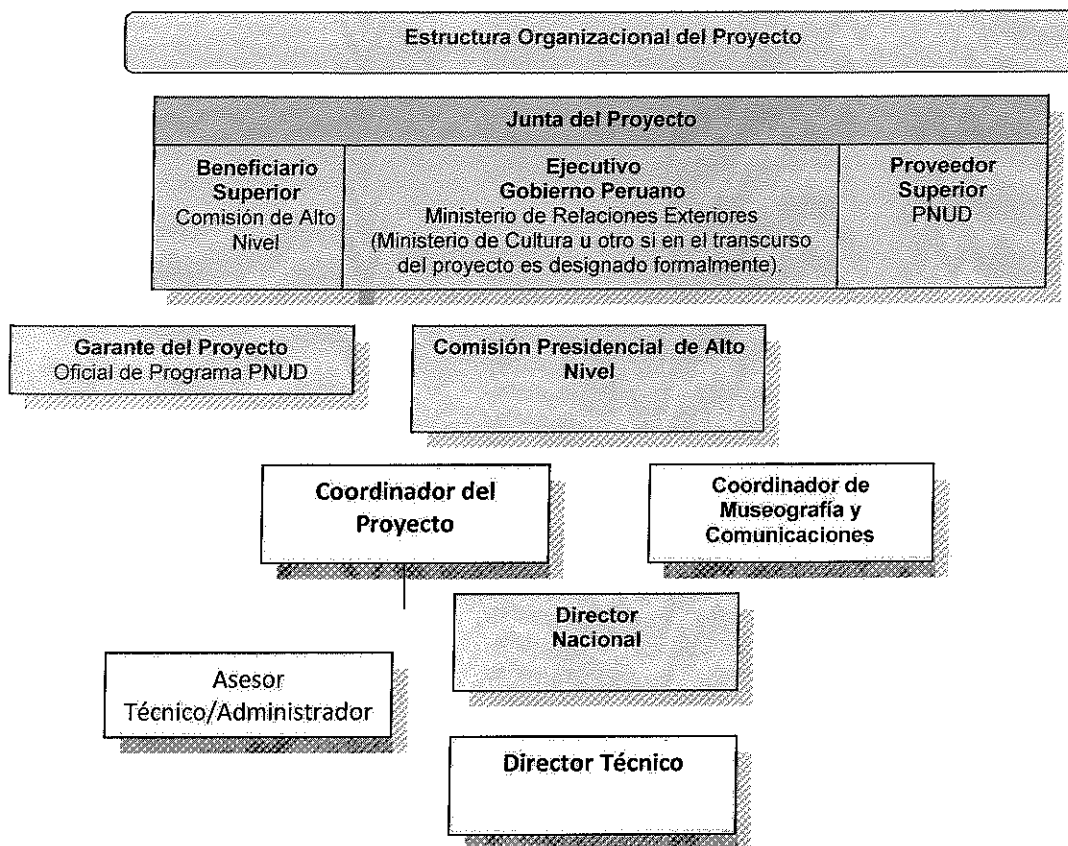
Estructura Organizacional del Proyecto

Junta del Proyecto

| Beneficiario Superior Comisión de Alto Nivel | Ejecutivo Gobierno Peruano Ministerio de Relaciones Exteriores (Ministerio de Cultura u otro si en el transcurso del proyecto es designado formalmente). | Proveedor Superior PNUD |
|---|---|---|

Garante del Proyecto
Oficial de Programa PNUD

Comisión Presidencial de Alto Nivel

Coordinador del Proyecto

Coordinador de Museografía y Comunicaciones

Director Nacional

Asesor Técnico/Administrador

Director Técnico